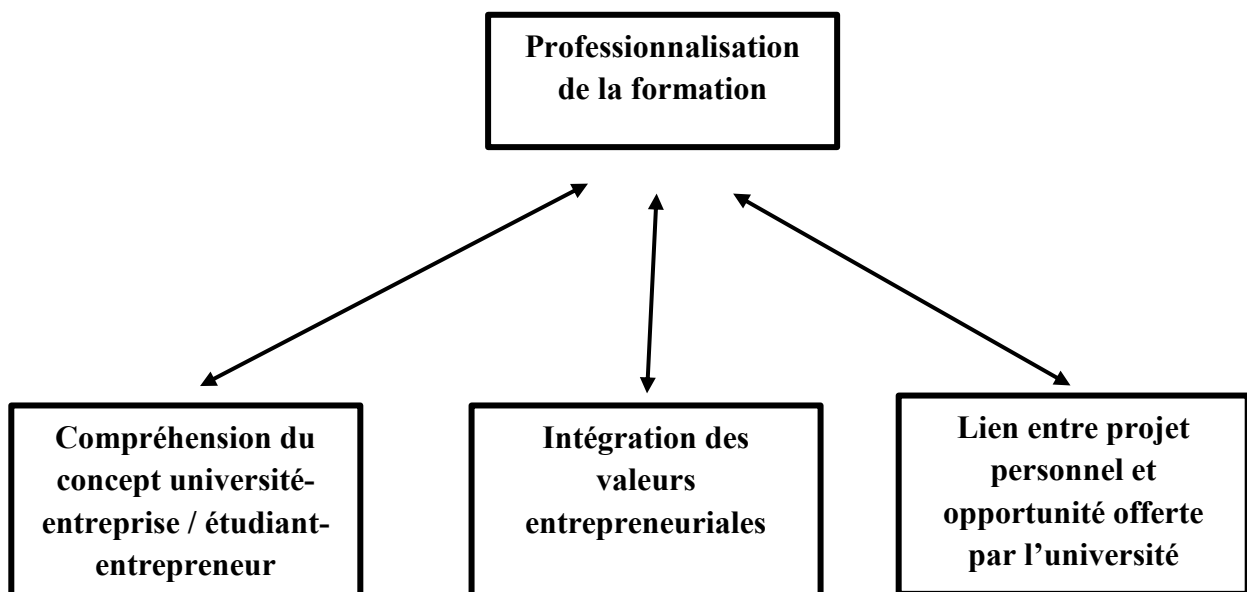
Professionnalisation de la formation

Compréhension du concept université-entreprise / étudiant-entrepreneur

Intégration des valeurs entrepreneuriales

Lien entre projet personnel et opportunité offerte par l'université